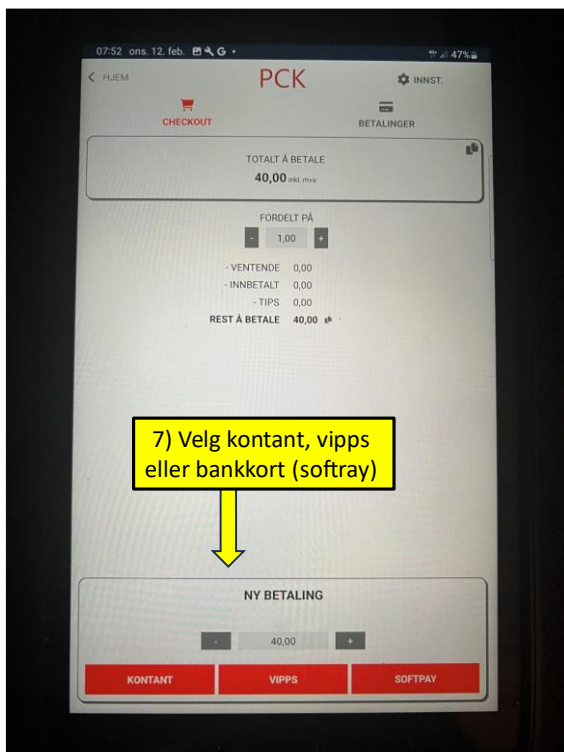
07:52 ons. 12. feb. 47%

< HJEM

PCK

INNST.

CHECKOUT

BETALINGER

TOTALT Å BETALE

40,00 inkl. mva

FORDELT PÅ

- 1,00 +

- VENTENDE 0,00
- INNBETALT 0,00
- TIPS 0,00
REST Å BETALE 40,00

7) Velg kontant, vipps eller bankkort (softray)

NY BETALING

- 40,00 +

KONTANT

VIPPS

SOFTPAY